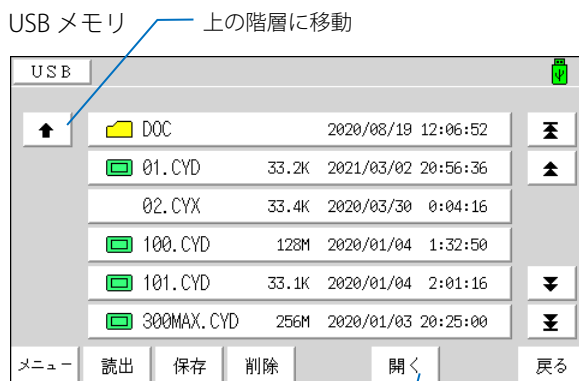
USB メモリ

上の階層に移動

USB

DOC 2020/08/19 12:06:52

01.CYD 33.2K 2021/03/02 20:56:36

02.CYX 33.4K 2020/03/30 0:04:16

100.CYD 128M 2020/01/04 1:32:50

101.CYD 33.1K 2020/01/04 2:01:16

300MAX.CYD 256M 2020/01/03 20:25:00

メニュー 読出 保存 削除 開く 戻る